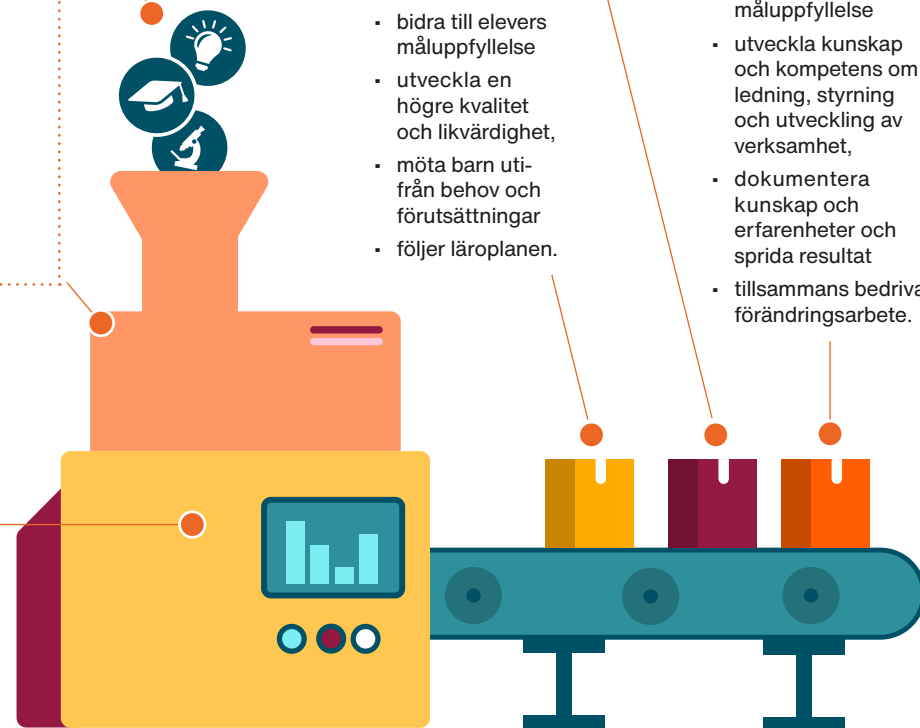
bidra till elevers måluppfyllelse

utveckla en högre kvalitet och likvärdighet,

möta barn utifrån behov och förutsättningar

följer läroplanen.

måluppfyllelse

utveckla kunskap och kompetens om ledning, styrning och utveckling av verksamhet,

dokumentera kunskap och erfarenheter och sprida resultat

tillsammans bedriva förändringsarbete.